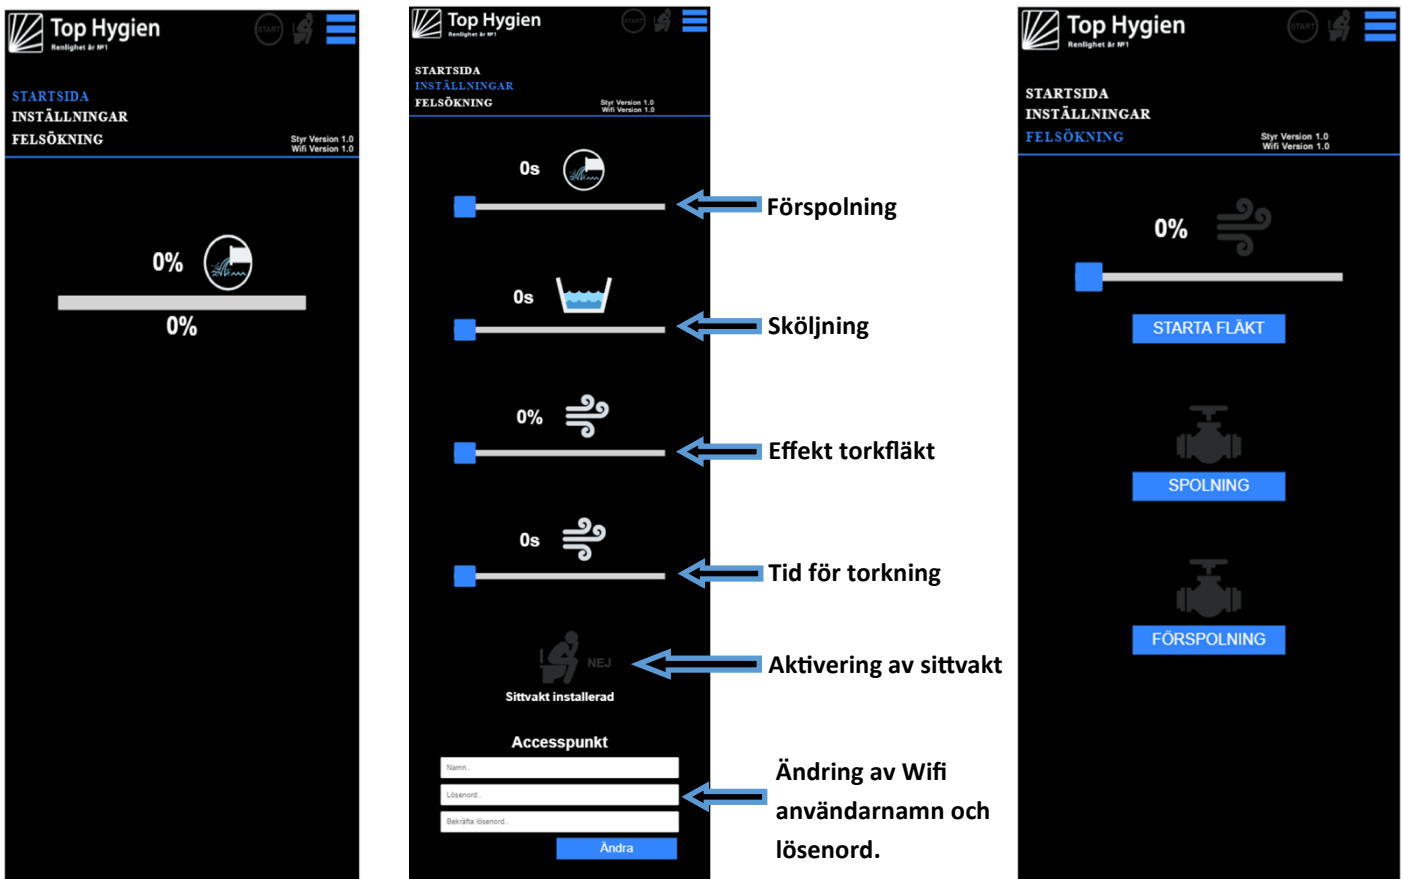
Top Hygien
Renlighet är Nº1
START
STARTSIDA
INSTÄLLNINGAR
FELSÖKNING
Styr Version 1.0
Wifi Version 1.0

0%

0%

Top Hygien
Renlighet är Nº1
START
STARTSIDA
INSTÄLLNINGAR
FELSÖKNING
Styr Version 1.0
Wifi Version 1.0

0s
Förspolning

0s
Sköljning

0%
Effekt torkfläkt

0s
Tid för torkning

NEJ
Sittvakt installerad
Aktivering av sittvakt

Accesspunkt
Namn..
Lösenord..
Bekräfta lösenord..
Ändra
Ändring av Wifi användarnamn och lösenord.

Top Hygien
Renlighet är Nº1
START
STARTSIDA
INSTÄLLNINGAR
FELSÖKNING
Styr Version 1.0
Wifi Version 1.0

0%

STARTA FLÄKT

SPOLNING

FÖRSPOLNING